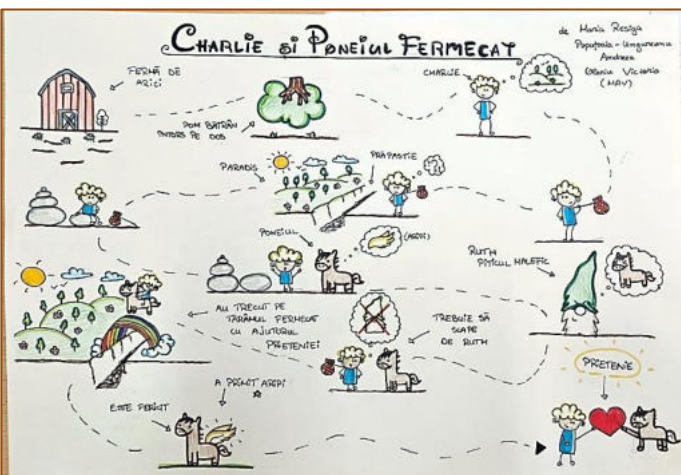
CHARLIE și PONEIUL FERMECAT

de Maria Resiga
Popușoaia - Ungureanu Andreea
Gârcia Victoria
(MAV)

FERMĂ DE ARICI

POM BĂTRÂN ÎNTORS PE DOS

CHARLIE

PARADIS

PRĂPASTIE

PONEIUL

(ARIPI)

RUTH PITICUL MALEFIC

AU TRECUT PE TĂRÂMUL FERMECAT CU AJUTORUL PRIETENIEI

TREBUIE SĂ SCAPE DE RUTH

PRIETENIE

A PRIMIT ARIPI

ESTE FERICIT